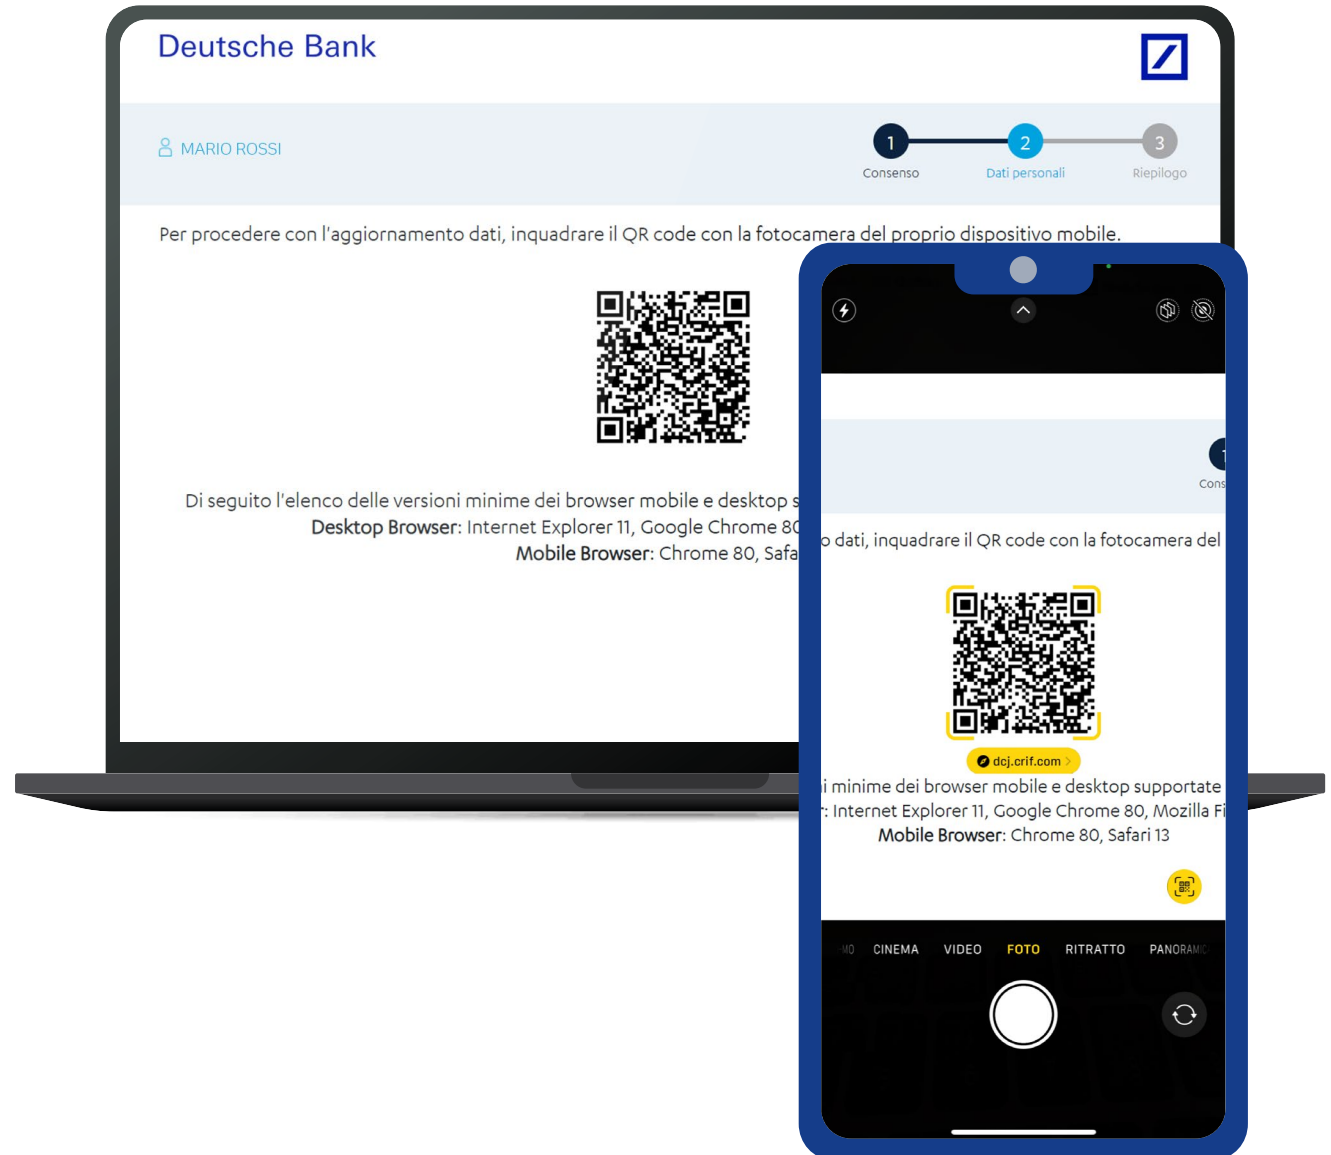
Deutsche Bank

MARIO ROSSI

1 Consenso
2 Dati personali
3 Riepilogo

Per procedere con l'aggiornamento dati, inquadrare il QR code con la fotocamera del proprio dispositivo mobile.

Di seguito l'elenco delle versioni minime dei browser mobile e desktop s
Desktop Browser: Internet Explorer 11, Google Chrome 80
Mobile Browser: Chrome 80, Safa

1
Cons

o dati, inquadrare il QR code con la fotocamera del

dcj.crif.com

i minime dei browser mobile e desktop supportate
: Internet Explorer 11, Google Chrome 80, Mozilla Fi
Mobile Browser: Chrome 80, Safari 13

MO CINEMA VIDEO FOTO RITRATTO PANORAMIC